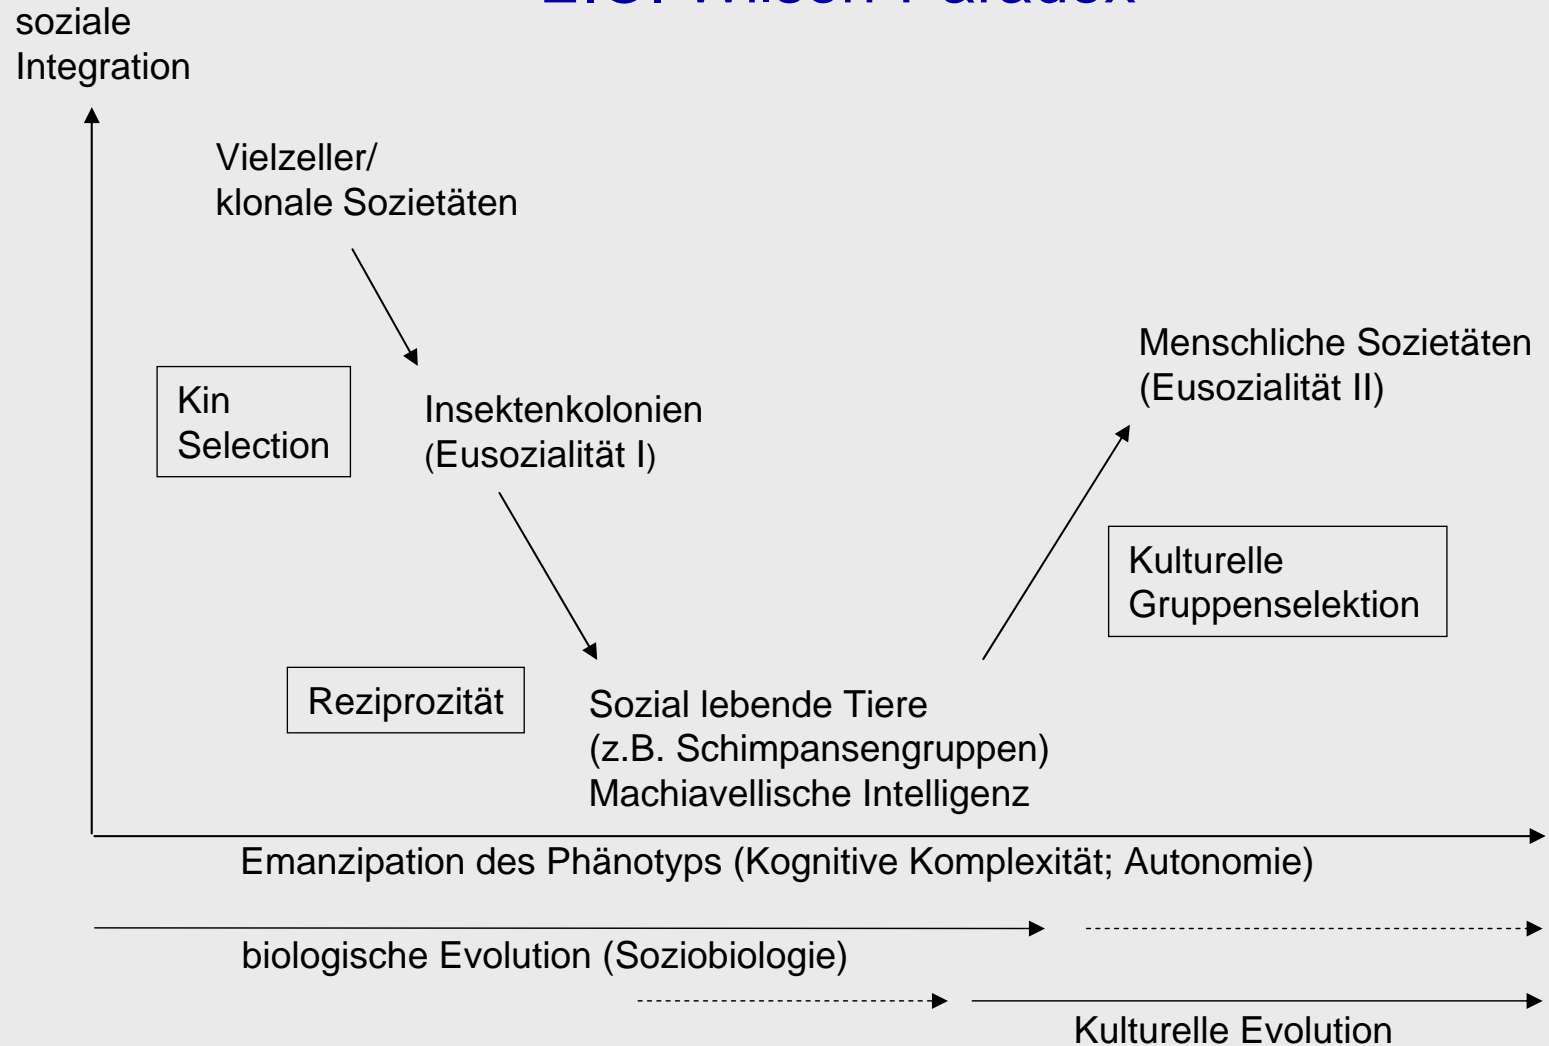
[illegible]

soziale Integration

Vielzeller/
klonale Sozietäten

Kin Selection

Insektenkolonien
(Eusozialität I)

Menschliche Sozietäten
(Eusozialität II)

Kulturelle Gruppenselektion

Reziprozität

Sozial lebende Tiere
(z.B. Schimpansengruppen)
Machiavellische Intelligenz

Emanzipation des Phänotyps (Kognitive Komplexität; Autonomie)

biologische Evolution (Soziobiologie)

Kulturelle Evolution